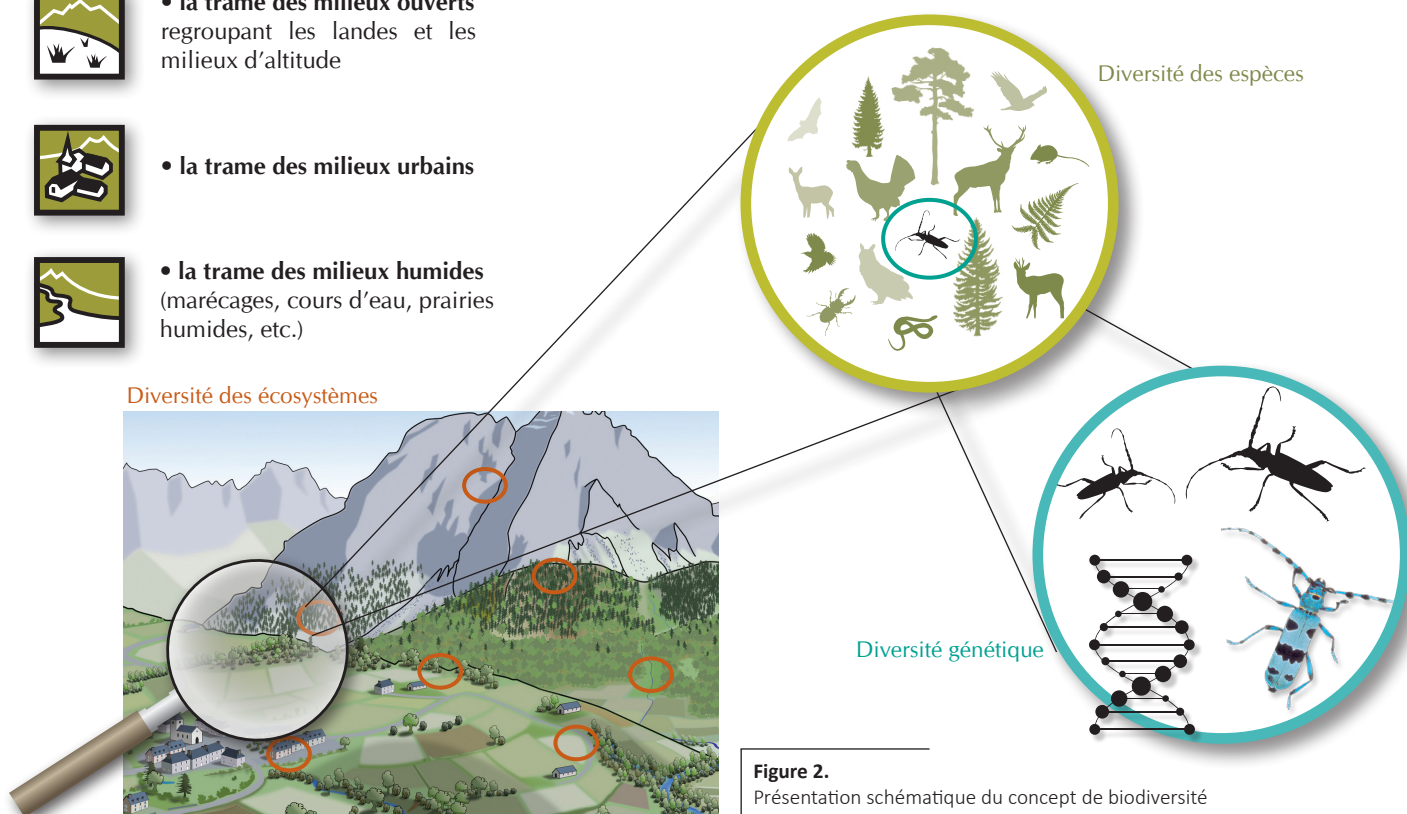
• la trame des milieux ouverts regroupant les landes et les milieux d'altitude

• la trame des milieux urbains

• la trame des milieux humides (marécages, cours d'eau, prairies humides, etc.)

Diversité des écosystèmes

Diversité des espèces

Diversité génétique

Figure 2.
Présentation schématique du concept de biodiversité